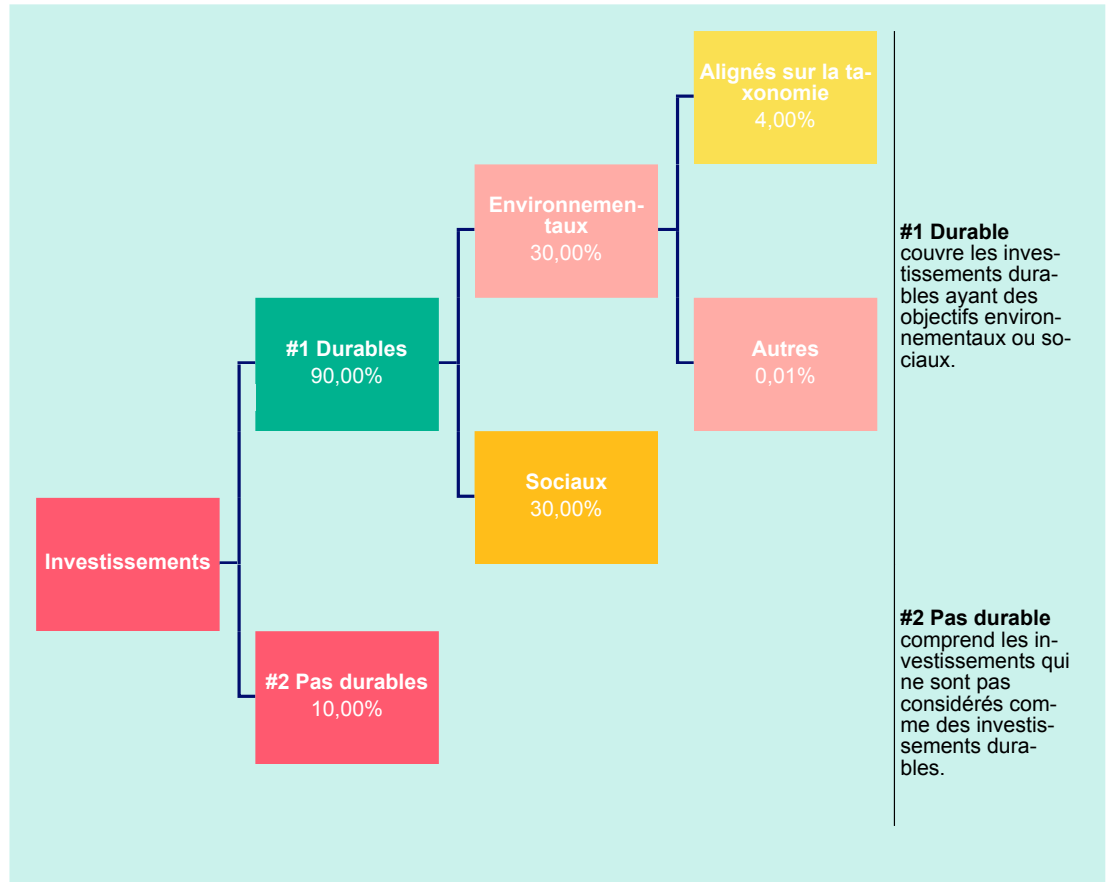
Alignés sur la taxonomie
4,00%

Environnementaux
30,00%

#1 Durables
90,00%

Autres
0,01%

Sociaux
30,00%

Investissements

#2 Pas durables
10,00%

**#1 Durable** couvre les investissements durables ayant des objectifs environnementaux ou sociaux.

**#2 Pas durable** comprend les investissements qui ne sont pas considérés comme des investissements durables.